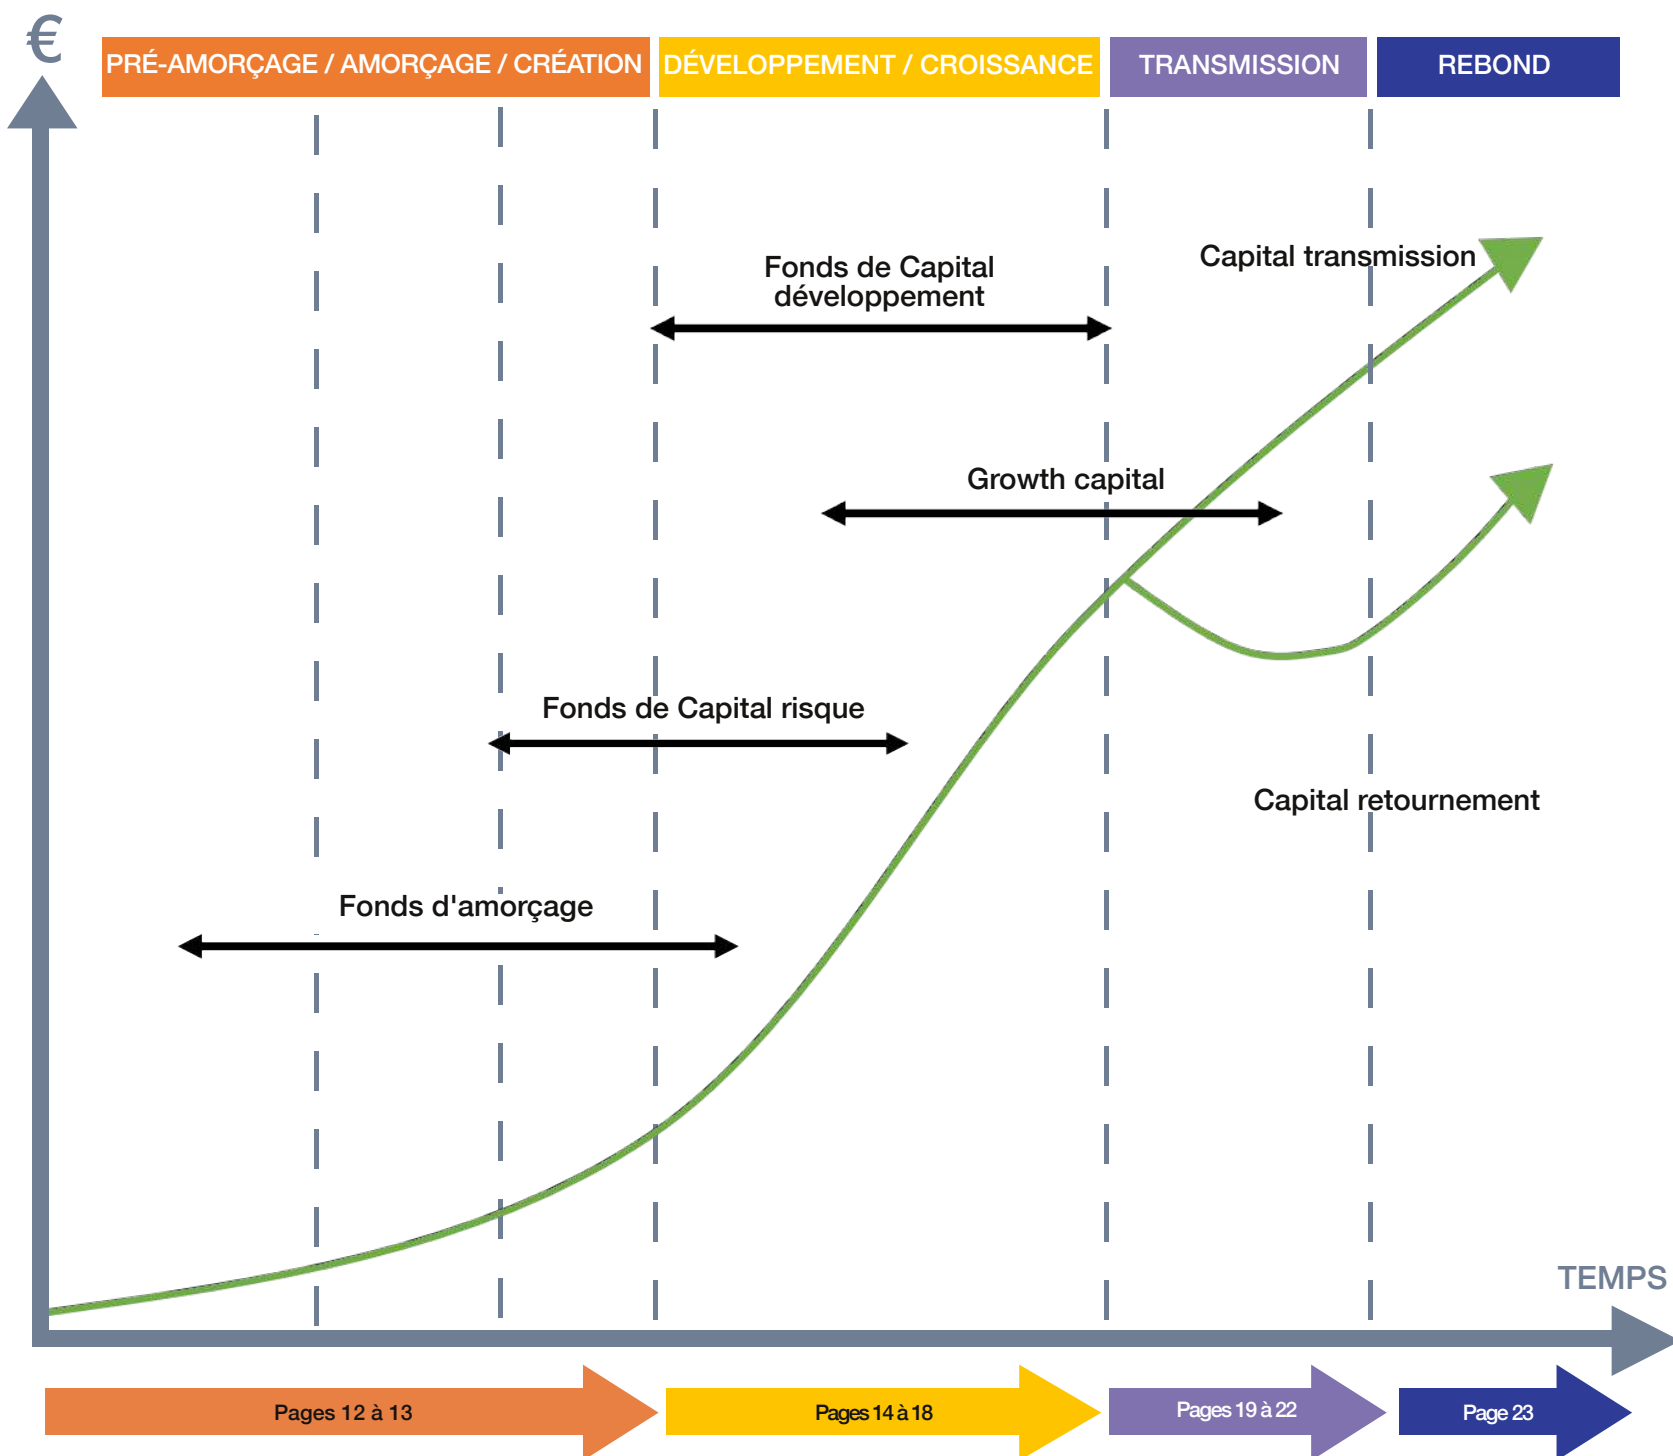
€

PRÉ-AMORÇAGE / AMORÇAGE / CRÉATION

DÉVELOPPEMENT / CROISSANCE

TRANSMISSION

REBOND

Fonds de Capital développement

Capital transmission

Growth capital

Fonds de Capital risque

Capital retournement

Fonds d'amorçage

TEMPS

Pages 12 à 13

Pages 14 à 18

Pages 19 à 22

Page 23